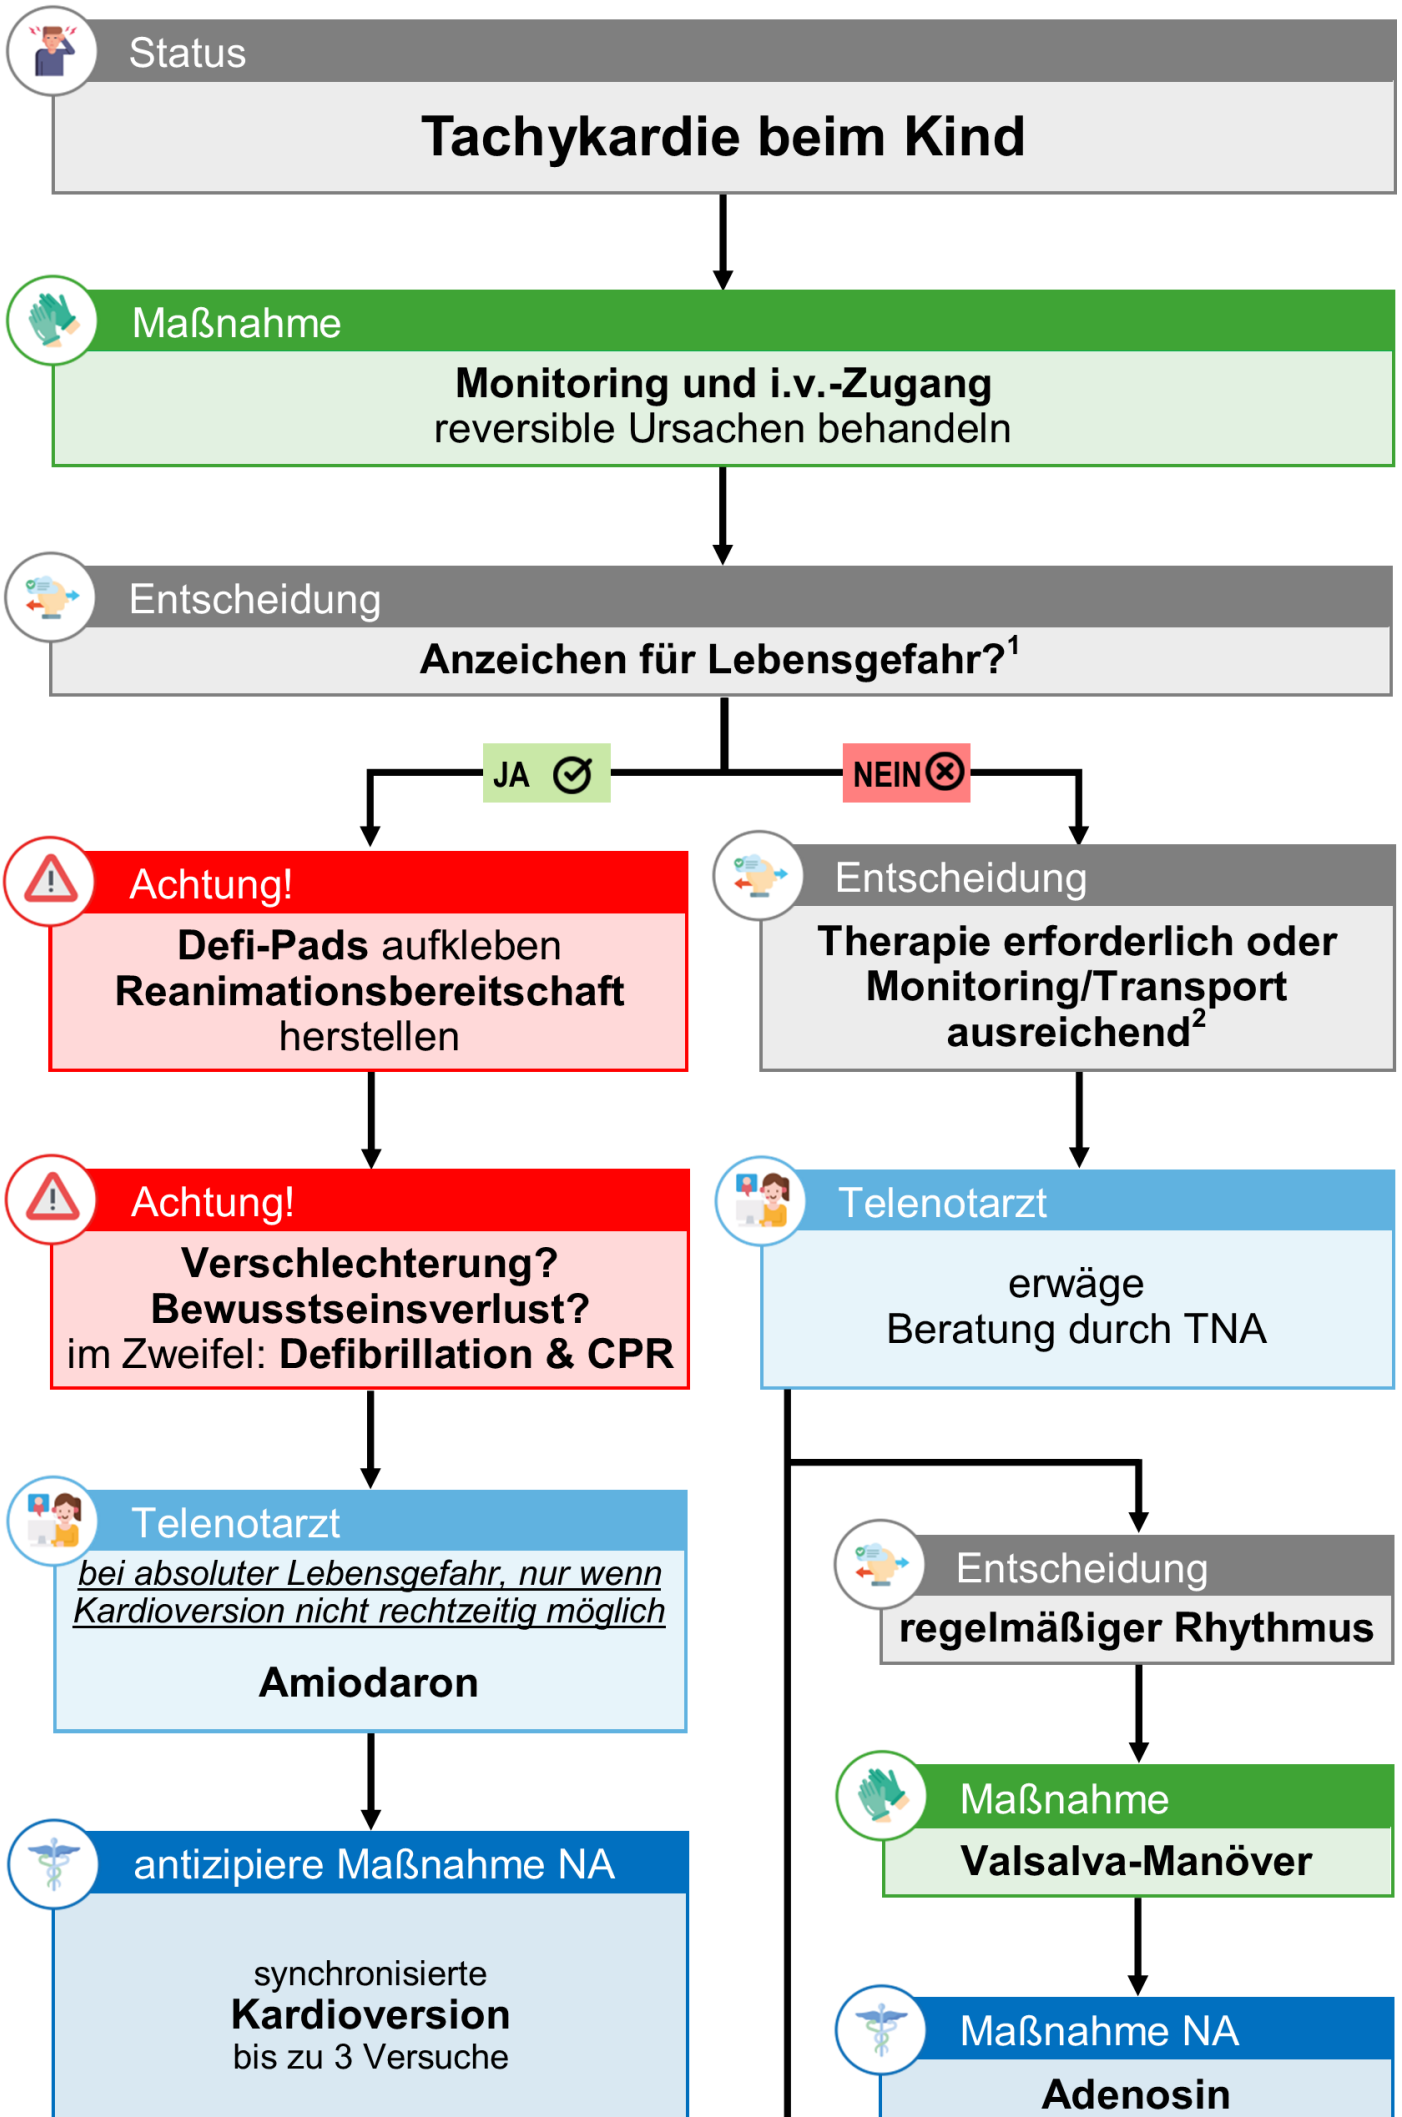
Status
Tachykardie beim Kind

Maßnahme
Monitoring und i.v.-Zugang
reversible Ursachen behandeln

Entscheidung
Anzeichen für Lebensgefahr?$^1$

JA

NEIN

Achtung!
Defi-Pads aufkleben
Reanimationsbereitschaft herstellen

Achtung!
Verschlechterung?
Bewusstseinsverlust?
im Zweifel: Defibrillation & CPR

Telenotarzt
bei absoluter Lebensgefahr, nur wenn Kardioversion nicht rechtzeitig möglich
Amiodaron

antizipiere Maßnahme NA
synchronisierte
Kardioversion
bis zu 3 Versuche

Entscheidung
Therapie erforderlich oder Monitoring/Transport ausreichend$^2$

Telenotarzt
erwäge
Beratung durch TNA

Entscheidung
regelmäßiger Rhythmus

Maßnahme
Valsalva-Manöver

Maßnahme NA
Adenosin